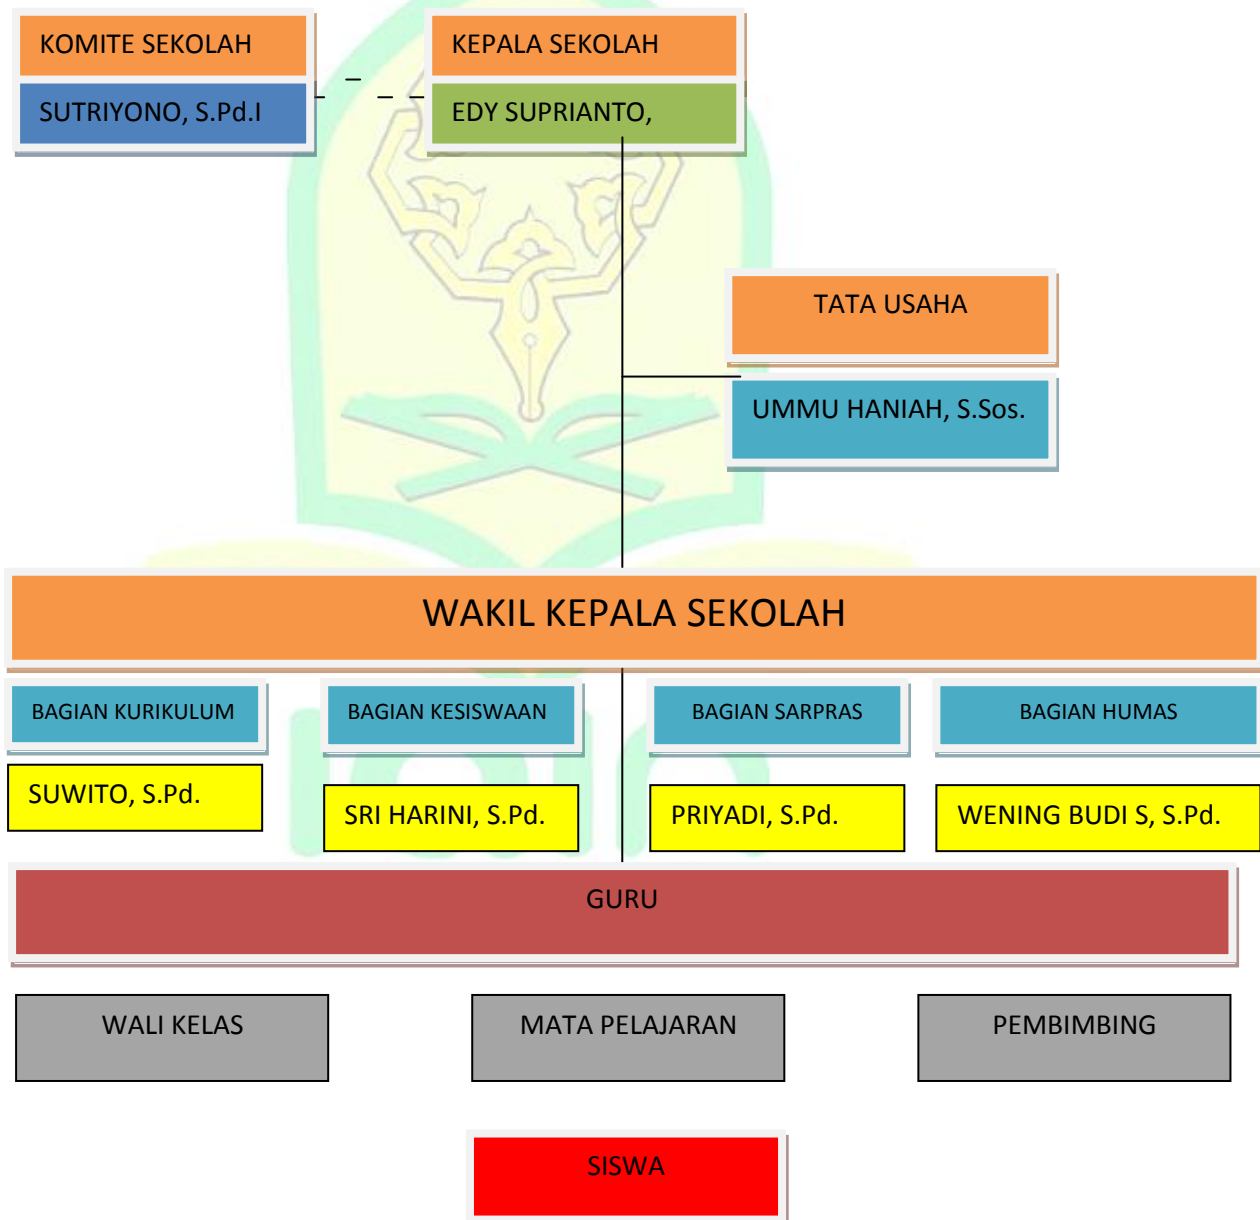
KOMITE SEKOLAH

SUTRIYONO, S.Pd.I

KEPALA SEKOLAH

EDY SUPRIANTO,

TATA USAHA

UMMU HANIAH, S.Sos.

WAKIL KEPALA SEKOLAH

BAGIAN KURIKULUM

SUWITO, S.Pd.

BAGIAN KESISWAAN

SRI HARINI, S.Pd.

BAGIAN SARPRAS

PRIYADI, S.Pd.

BAGIAN HUMAS

WENING BUDI S, S.Pd.

GURU

WALI KELAS

MATA PELAJARAN

PEMBIMBING

SISWA